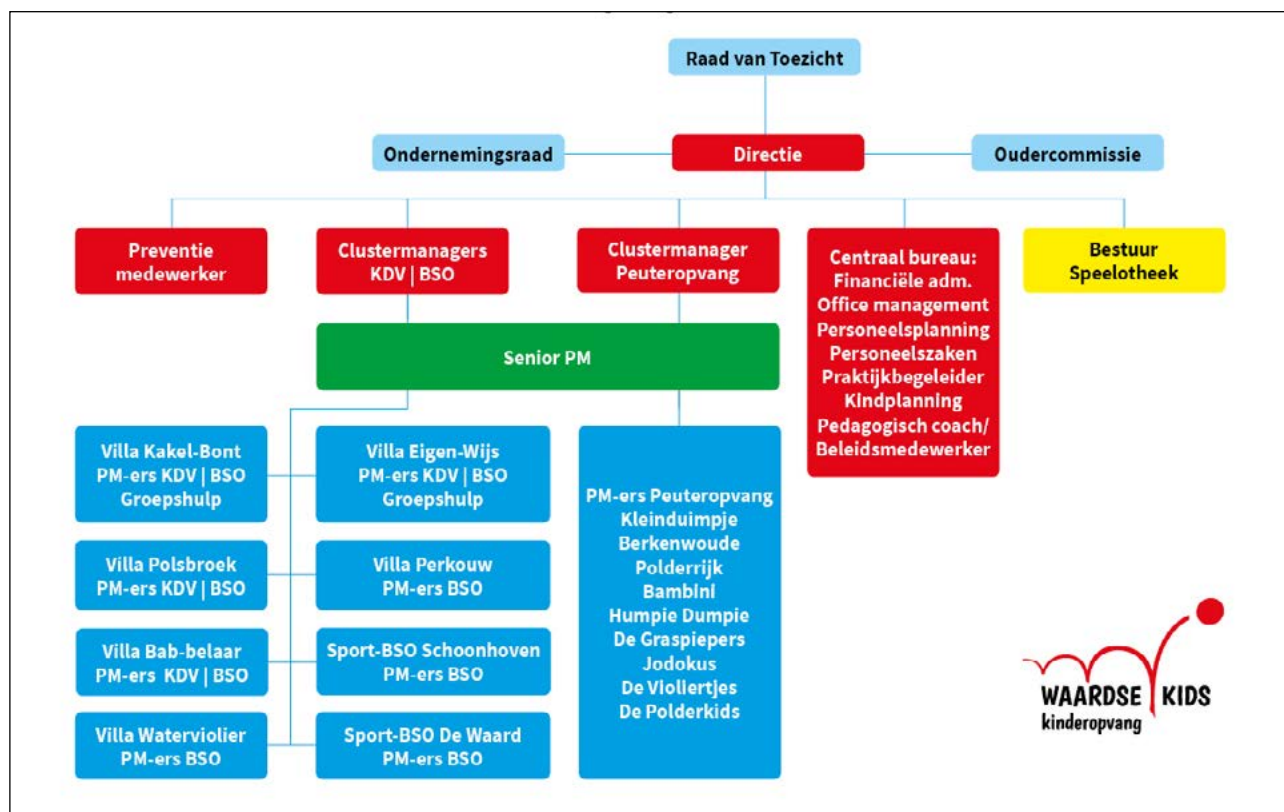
Raad van Toezicht

Ondernemingsraad

Directie

Oudercommissie

Preventie medewerker

Clustermanagers KDV | BSO

Clustermanager Peuteropvang

Centraal bureau: Financiële adm. Office management Personeelsplanning Personeelszaken Praktijkbegeleider Kindplanning Pedagogisch coach/ Beleidsmedewerker

Bestuur Speelotheek

Senior PM

Villa Kakel-Bont PM-ers KDV | BSO Groepshulp

Villa Eigen-Wijs PM-ers KDV | BSO Groepshulp

PM-ers Peuteropvang Kleinduimpje Berkenwoude Polderrijk Bambini Humpie Dumpie De Graspiepers Jodokus De Violiertjes De Polderkids

Villa Polsbroek PM-ers KDV | BSO

Villa Perkouw PM-ers BSO

Villa Bab-belaar PM-ers KDV | BSO

Sport-BSO Schoonhoven PM-ers BSO

Villa Waterviolier PM-ers BSO

Sport-BSO De Waard PM-ers BSO

WAARDSE KIDS kinderopvang